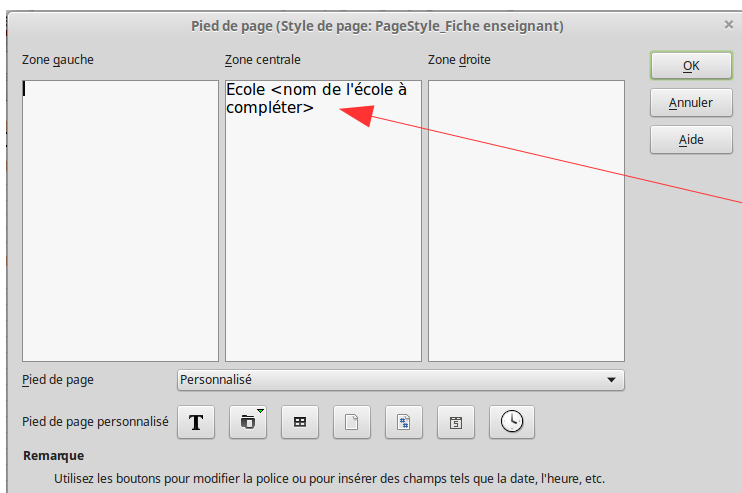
Pied de page (Style de page: PageStyle_Fiche enseignant)

Zone gauche

Zone centrale

Ecole <nom de l'école à compléter>

Zone droite

OK

Annuler

Aide

Pied de page

Personnalisé

Pied de page personnalisé

T

Remarque

Utilisez les boutons pour modifier la police ou pour insérer des champs tels que la date, l'heure, etc.